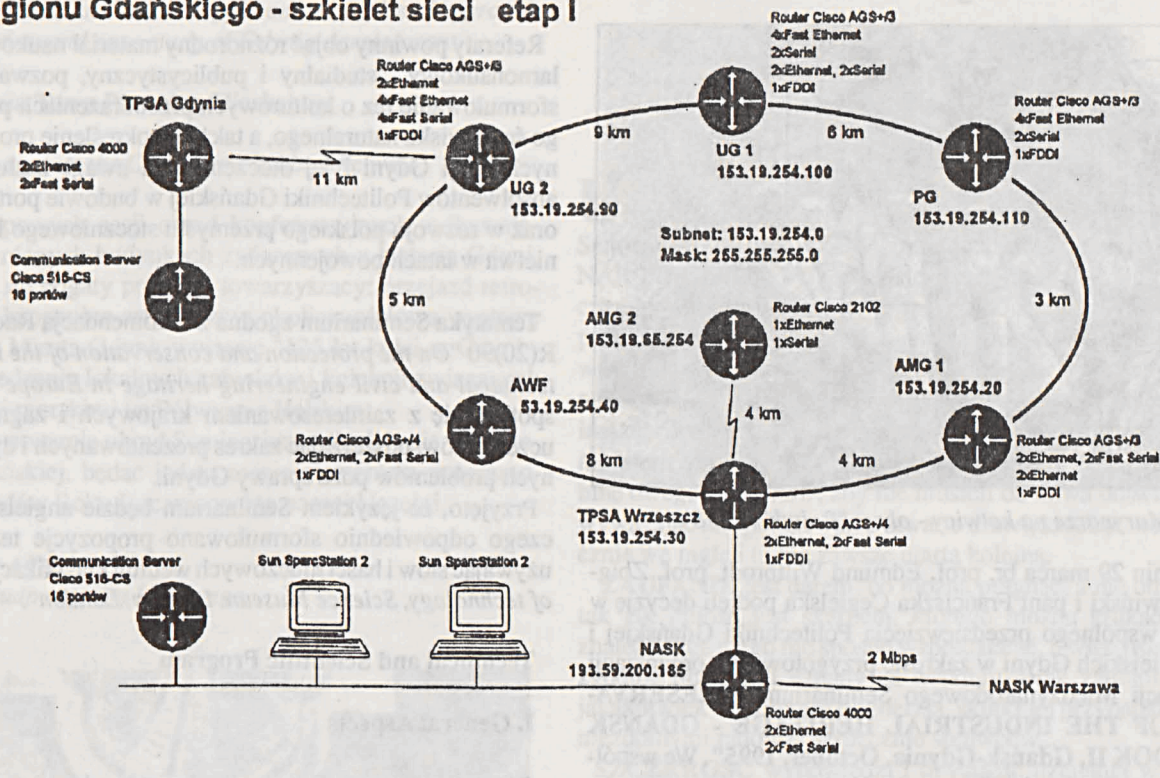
gionu Gdańskiego - szkielet sieci etap I

Router Cisco AGS+/3
4xFast Ethernet
2xSerial
2xEthernet, 2xSerial
1xFDDI

Router Cisco AGS+/3
2xEthernet
4xFast Ethernet
4xFast Serial
1xFDDI

TPSA Gdynia

Router Cisco 4000
2xEthernet
2xFast Serial

11 km

9 km

6 km

UG 1
153.19.254.100

Router Cisco AGS+/3
4xFast Ethernet
2xSerial
1xFDDI

PG
153.19.254.110

UG 2
153.19.254.90

Subnet: 153.19.254.0
Mask: 255.255.255.0

Communication Server
Cisco 516-CS
16 portów

5 km

3 km

Router Cisco 2102
1xEthernet
1xSerial

AMG 2
153.19.55.254

AMG 1
153.19.254.20

AWF
53.19.254.40

4 km

8 km

4 km

Router Cisco AGS+/3
2xEthernet, 2xFast Serial
2xEthernet
1xFDDI

Router Cisco AGS+/4
2xEthernet, 2xFast Serial
1xFDDI

TPSA Wrzeszcz
153.19.254.30

Router Cisco AGS+/4
2xEthernet, 2xFast Serial
1xFDDI

Communication Server
Cisco 516-CS
16 portów

Sun SparcStation 2

Sun SparcStation 2

NASK
193.59.200.185

2 Mbps

NASK Warszawa

Router Cisco 4000
2xEthernet
2xFast Serial

Referaty powinny objąć różnorodny materiał nauko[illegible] larnonego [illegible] i publicystyczny, pozwa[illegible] sformuł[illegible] o Instrumen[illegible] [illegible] i p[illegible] go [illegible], a także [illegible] nym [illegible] Gdyni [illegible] wenta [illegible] Politechniki Gdańskiej w budowie por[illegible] oraz w zakresie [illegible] przemy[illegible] niema w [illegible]

Tematyka Seminarium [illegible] K(20)50 "On the protection and conservation of the i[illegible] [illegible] w Europie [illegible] z zainteresowaniem krajowych i zagr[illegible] ucz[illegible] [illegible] nych problemów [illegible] Gdyni.

Przyjęto, że językiem Seminarium będzie angiels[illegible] czego odpowiednio sformułowano propozycje te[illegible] uczestników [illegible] of Economy, Science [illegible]

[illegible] and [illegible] Program

I. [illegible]

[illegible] 29 marca br. prof. Edmund Wittbrodt, prof. Zbig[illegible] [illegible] i pani Franciszka Cegielska podjęli decyzję w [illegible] przedsięwzięcia Politechniki Gdańskiej i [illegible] Gdyni w zakresie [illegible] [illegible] OF THE INDUSTRIAL HERITAGE - GDAŃSK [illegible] II, Gdańsk, Gdynia, October 1995". We wsp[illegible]